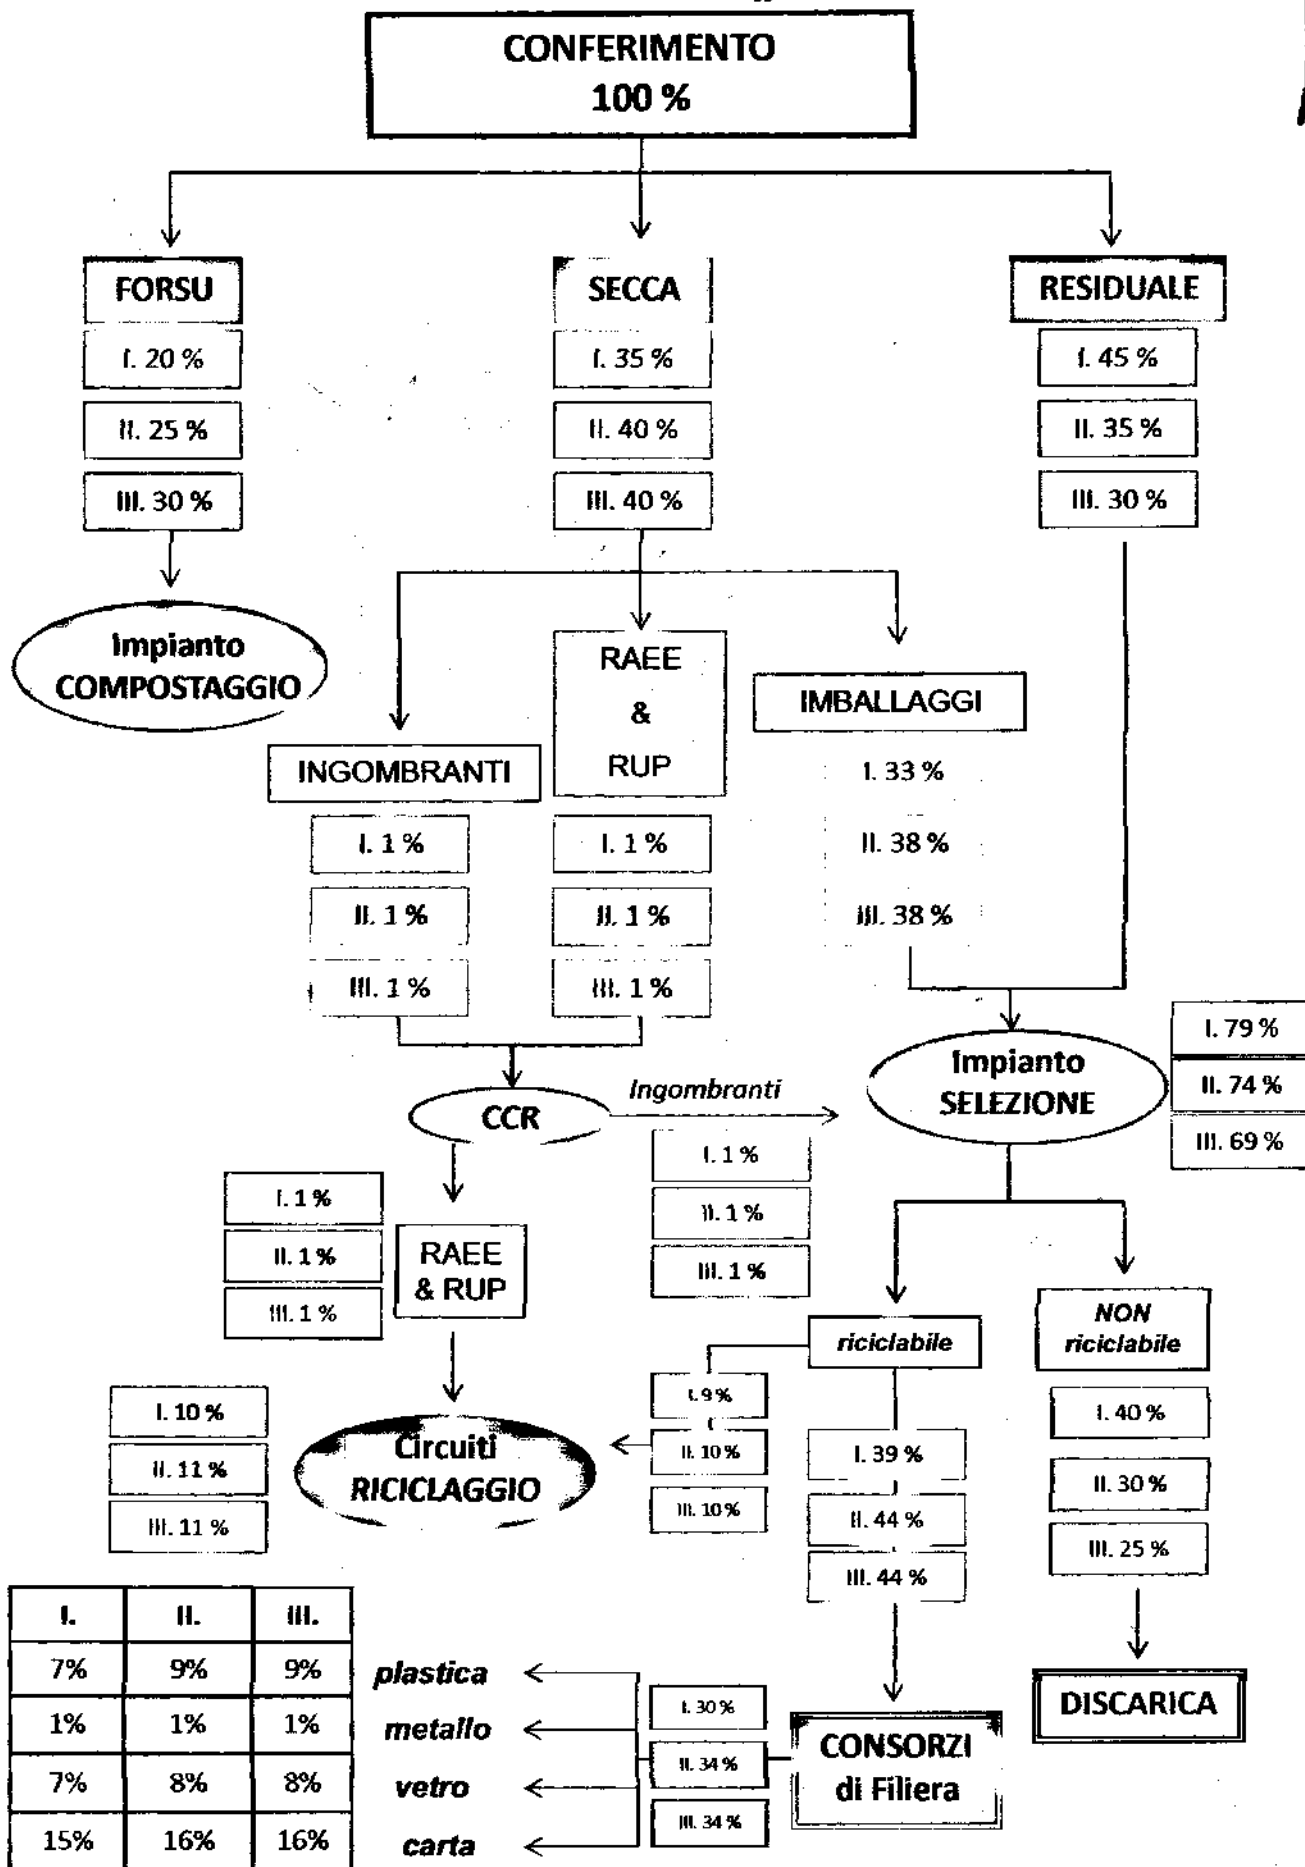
CONFERIMENTO
100 %

FORSU
I. 20 %
II. 25 %
III. 30 %

Impianto COMPOSTAGGIO

SECCA
I. 35 %
II. 40 %
III. 40 %

RESIDUALE
I. 45 %
II. 35 %
III. 30 %

INGOMBRANTI
I. 1 %
II. 1 %
III. 1 %

RAEE & RUP
I. 1 %
II. 1 %
III. 1 %

IMBALLAGGI
I. 33 %
II. 38 %
III. 38 %

CCR

Ingombranti
I. 1 %
II. 1 %
III. 1 %

Impianto SELEZIONE
I. 79 %
II. 74 %
III. 69 %

I. 1 %
II. 1 %
III. 1 %
RAEE & RUP

riciclabile
I. 9 %
II. 10 %
III. 10 %

I. 39 %
II. 44 %
III. 44 %

NON riciclabile
I. 40 %
II. 30 %
III. 25 %

I. 10 %
II. 11 %
III. 11 %
Circuiti RICICLAGGIO

| I. | II. | III. |
|---|---|---|
| 7% | 9% | 9% |
| 1% | 1% | 1% |
| 7% | 8% | 8% |
| 15% | 16% | 16% |

plastica
metallo
vetro
carta

I. 30 %
II. 34 %
III. 34 %

CONSORZI di Filiera

DISCARICA